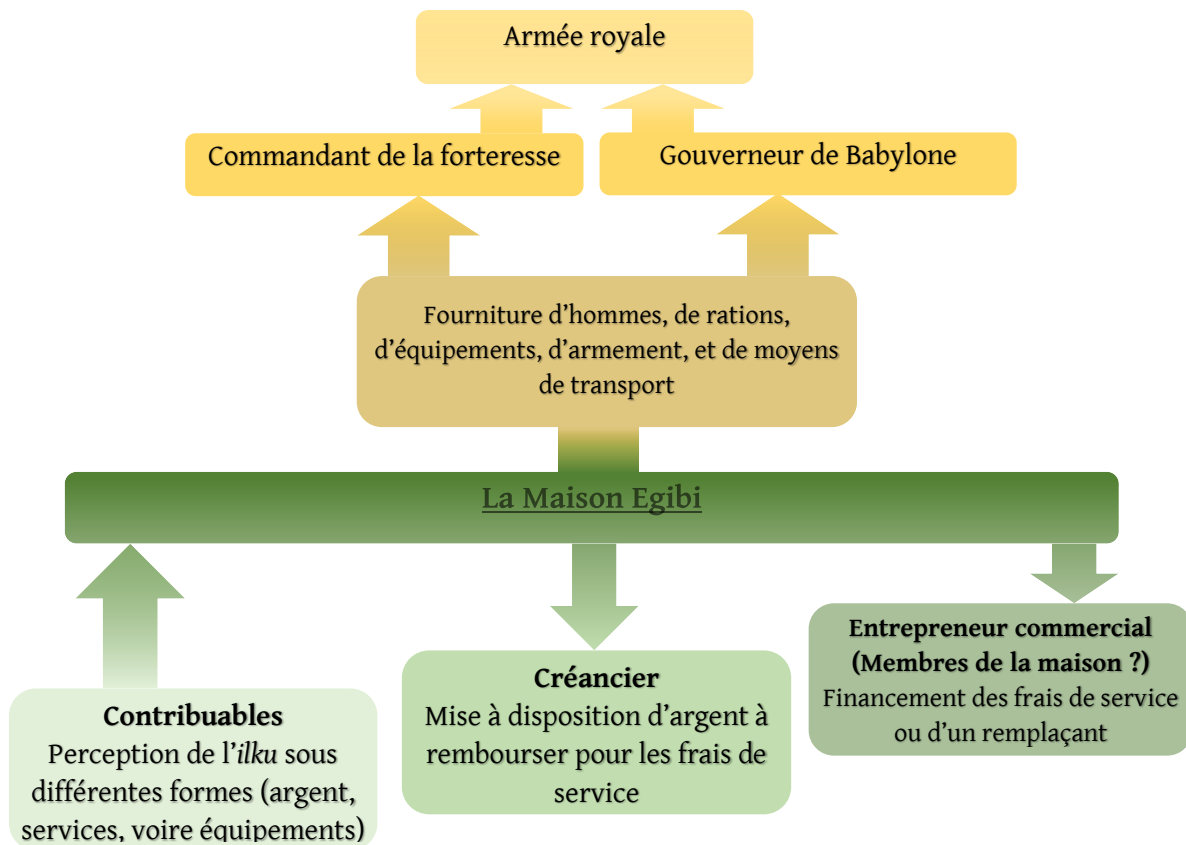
Armée royale

Commandant de la forteresse

Gouverneur de Babylone

Fourniture d’hommes, de rations, d’équipements, d’armement, et de moyens de transport

La Maison Egibi

Contribuables
Perception de l’*ilku* sous différentes formes (argent, services, voire équipements)

Créancier
Mise à disposition d’argent à rembourser pour les frais de service

Entrepreneur commercial
(Membres de la maison ?)
Financement des frais de service ou d’un remplaçant